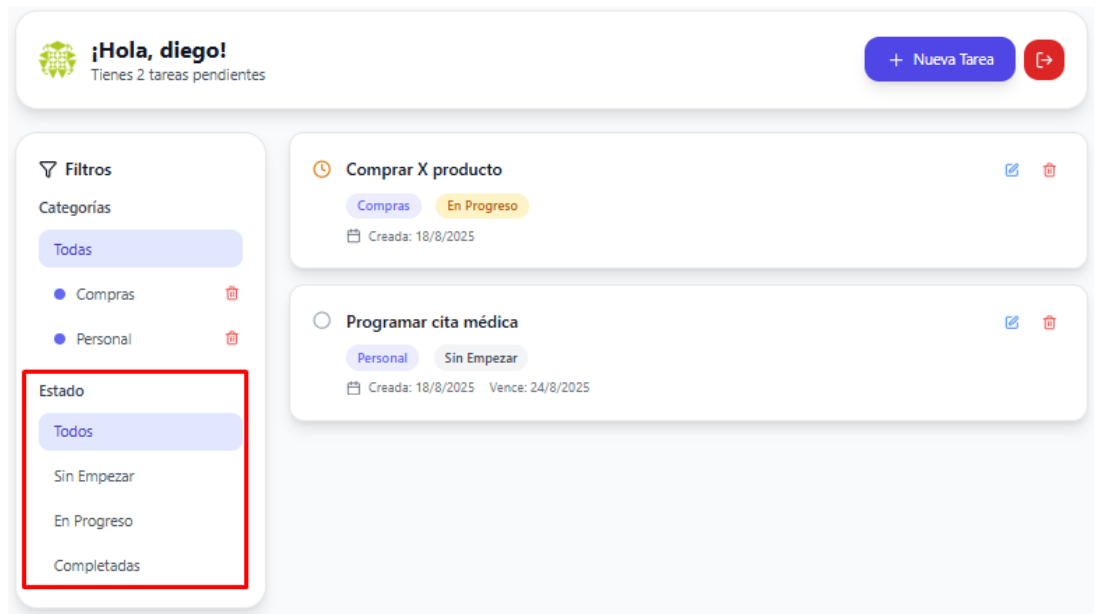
¡Hola, diego!
Tienes 2 tareas pendientes

+ Nueva Tarea

Filtros

Categorías

Todas

Compras

Personal

Estado

Todos

Sin Empezar

En Progreso

Completadas

Comprar X producto

Compras

En Progreso

Creada: 18/8/2025

Programar cita médica

Personal

Sin Empezar

Creada: 18/8/2025 Vence: 24/8/2025